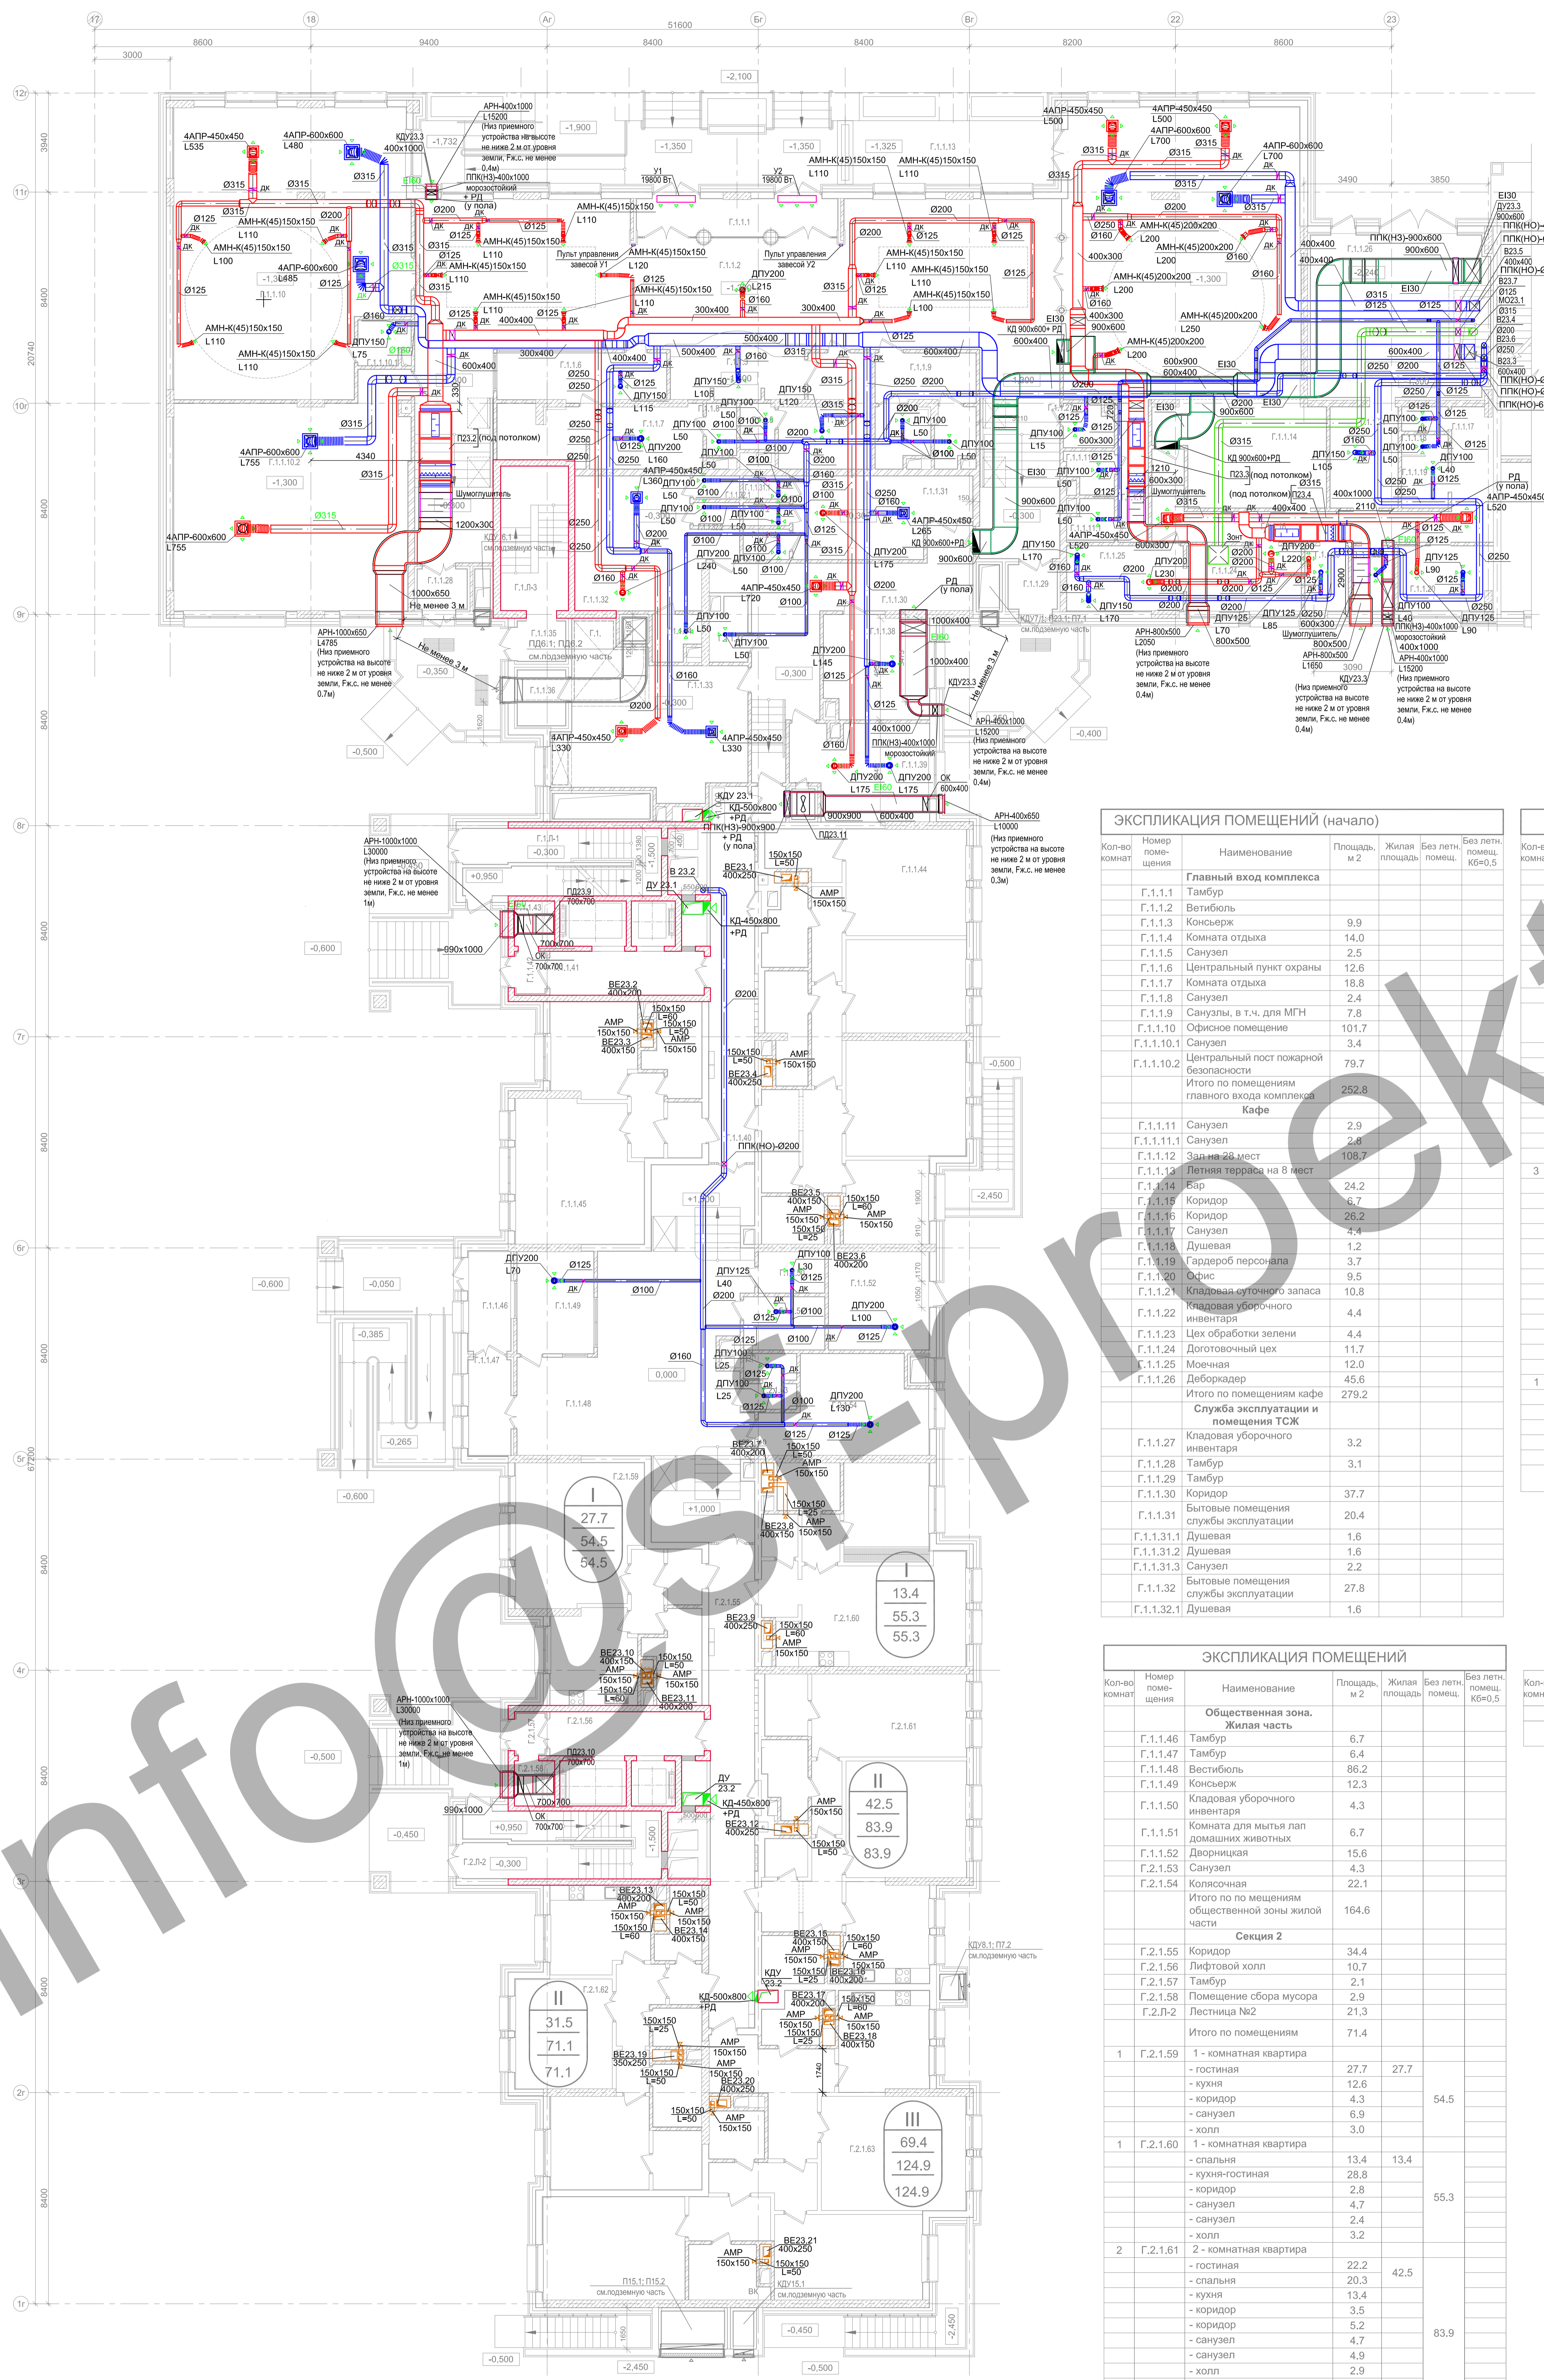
ЭКСПЛИКАЦИЯ ПОМЕЩЕНИЙ (начало)

| Кол-во комнат | Номер помещения | Наименование | Площадь, м 2 | Жилая площадь | Без летн. помещ. | Без летн. помещ. Кб=0,5 |
|---|---|---|---|---|---|---|
| | | Главный вход комплекса | | | | |
| | Г.1.1.1 | Тамбур | | | | |
| | Г.1.1.2 | Ветибюль | | | | |
| | Г.1.1.3 | Консьерж | 9.9 | | | |
| | Г.1.1.4 | Комната отдыха | 14.0 | | | |
| | Г.1.1.5 | Санузел | 2.5 | | | |
| | Г.1.1.6 | Центральный пункт охраны | 12.6 | | | |
| | Г.1.1.7 | Комната отдыха | 18.8 | | | |
| | Г.1.1.8 | Санузел | 2.4 | | | |
| | Г.1.1.9 | Санузлы, в т.ч. для МГН | 7.8 | | | |
| | Г.1.1.10 | Офисное помещение | 101.7 | | | |
| | Г.1.1.10.1 | Санузел | 3.4 | | | |
| | Г.1.1.10.2 | Центральный пост пожарной безопасности | 79.7 | | | |
| | | Итого по помещениям главного входа комплекса | 252.8 | | | |
| | | Кафе | | | | |
| | Г.1.1.11 | Санузел | 2.9 | | | |
| | Г.1.1.11.1 | Санузел | 2.8 | | | |
| | Г.1.1.12 | Зал на 28 мест | 108.7 | | | |
| | Г.1.1.13 | Летняя терраса на 8 мест | | | | |
| | Г.1.1.14 | Бар | 24.2 | | | |
| | Г.1.1.15 | Коридор | 6.7 | | | |
| | Г.1.1.16 | Коридор | 26.2 | | | |
| | Г.1.1.17 | Санузел | 4.4 | | | |
| | Г.1.1.18 | Душевая | 1.2 | | | |
| | Г.1.1.19 | Гардероб персонала | 3.7 | | | |
| | Г.1.1.20 | Офис | 9.5 | | | |
| | Г.1.1.21 | Кладовая суточного запаса | 10.8 | | | |
| | Г.1.1.22 | Кладовая уборочного инвентаря | 4.4 | | | |
| | Г.1.1.23 | Цех обработки зелени | 4.4 | | | |
| | Г.1.1.24 | Доготовочный цех | 11.7 | | | |
| | Г.1.1.25 | Моечная | 12.0 | | | |
| | Г.1.1.26 | Деборкадер | 45.6 | | | |
| | | Итого по помещениям кафе | 279.2 | | | |
| | | Служба эксплуатации и помещения ТСЖ | | | | |
| | Г.1.1.27 | Кладовая уборочного инвентаря | 3.2 | | | |
| | Г.1.1.28 | Тамбур | 3.1 | | | |
| | Г.1.1.29 | Тамбур | | | | |
| | Г.1.1.30 | Коридор | 37.7 | | | |
| | Г.1.1.31 | Бытовые помещения службы эксплуатации | 20.4 | | | |
| | Г.1.1.31.1 | Душевая | 1.6 | | | |
| | Г.1.1.31.2 | Душевая | 1.6 | | | |
| | Г.1.1.31.3 | Санузел | 2.2 | | | |
| | Г.1.1.32 | Бытовые помещения службы эксплуатации | 27.8 | | | |
| | Г.1.1.32.1 | Душевая | 1.6 | | | |

ЭКСПЛИКАЦИЯ ПОМЕЩЕНИЙ

| Кол-во комнат | Номер помещения | Наименование | Площадь, м 2 | Жилая площадь | Без летн. помещ. | Без летн. помещ. Кб=0,5 |
|---|---|---|---|---|---|---|
| | | Общественная зона. Жилая часть | | | | |
| | Г.1.1.46 | Тамбур | 6.7 | | | |
| | Г.1.1.47 | Тамбур | 6.4 | | | |
| | Г.1.1.48 | Вестибюль | 86.2 | | | |
| | Г.1.1.49 | Консьерж | 12.3 | | | |
| | Г.1.1.50 | Кладовая уборочного инвентаря | 4.3 | | | |
| | Г.1.1.51 | Комната для мытья лап домашних животных | 6.7 | | | |
| | Г.1.1.52 | Дворницкая | 15.6 | | | |
| | Г.2.1.53 | Санузел | 4.3 | | | |
| | Г.2.1.54 | Колясочная | 22.1 | | | |
| | | Итого по по мещениям общественной зоны жилой части | 164.6 | | | |
| | | Секция 2 | | | | |
| | Г.2.1.55 | Коридор | 34.4 | | | |
| | Г.2.1.56 | Лифтовой холл | 10.7 | | | |
| | Г.2.1.57 | Тамбур | 2.1 | | | |
| | Г.2.1.58 | Помещение сбора мусора | 2.9 | | | |
| | Г.2.Л-2 | Лестница №2 | 21.3 | | | |
| | | Итого по помещениям | 71.4 | | | |
| 1 | Г.2.1.59 | 1 - комнатная квартира | | | | |
| | | - гостиная | 27.7 | 27.7 | | |
| | | - кухня | 12.6 | | | |
| | | - коридор | 4.3 | | 54.5 | |
| | | - санузел | 6.9 | | | |
| | | - холл | 3.0 | | | |
| 1 | Г.2.1.60 | 1 - комнатная квартира | | | | |
| | | - спальня | 13.4 | 13.4 | | |
| | | - кухня-гостиная | 28.8 | | | |
| | | - коридор | 2.8 | | 55.3 | |
| | | - санузел | 4.7 | | | |
| | | - санузел | 2.4 | | | |
| | | - холл | 3.2 | | | |
| 2 | Г.2.1.61 | 2 - комнатная квартира | | | | |
| | | - гостиная | 22.2 | 42.5 | | |
| | | - спальня | 20.3 | | | |
| | | - кухня | 13.4 | | | |
| | | - коридор | 3.5 | | 83.9 | |
| | | - коридор | 5.2 | | | |
| | | - санузел | 4.7 | | | |
| | | - санузел | 4.9 | | | |
| | | - холл | 2.9 | | | |

17 18 Аг Бг Вг 22 23
51600
8600 9400 8400 8400 8200 8600
3000 3490 3850
12г 11г 10г 9г 8г 7г 6г 5г 4г 3г 2г 1г
3940 8400 20740 8400 8400 8400 8400 8400 67200 8400 8400 8400
-2,100 -1,900 -1,732 -1,350 -1,325 -1,300 -0,350 -0,500 -0,300 -0,400 -0,600 -0,500 +0,950 -2,450 -0,050 -0,385 -0,265 0,000 +1,000 -0,450 -2,450 -0,500

4АПР-450х450 L535
4АПР-600х600 L480
АРН-400х1000 L15200 (Низ приемного устройства на высоте не ниже 2 м от уровня земли, Fж.с. не менее 0,4м)
КДУ23.3 400х1000
ППК(НЗ)-400х1000 морозостойкий +РД (у пола)
АМН-К(45)150х150 L110
АМН-К(45)150х150 L100
4АПР-600х600 L485
АМН-К(45)150х150 L110
АМН-К(45)150х150 L75
Пульт управления завесой У1
Пульт управления завесой У2
У1 19800 Вт
У2 19800 Вт
АМН-К(45)150х150 L120
АМН-К(45)150х150 L110
ДПУ200 L215
300х400 500х400 600х400 1200х300
П23.2 (под потолком)
Шумоглушитель
4АПР-600х600 L755
4АПР-600х600 L755
АРН-1000х650 L4785 (Низ приемного устройства на высоте не ниже 2 м от уровня земли, Fж.с. не менее 0,7м)
1000х650 Не менее 3 м
КДУ6.1 см.подземную часть
П26.1; П26.2 см.подземную часть
4АПР-450х450 L360
4АПР-450х450 L720
4АПР-450х450 L330
РД (у пола)
1000х400
КДУ23.3
АРН-400х1000 L15200 (Низ приемного устройства на высоте не ниже 2 м от уровня земли, Fж.с. не менее 0,4м)
ППК(НЗ)-400х1000 морозостойкий
КДУ7.1; П23.1 - П7.1 см.подземную часть
КДУ 23.1
КД-500х800 +РД
ППК(НЗ)-900х900 +РД (у пола)
900х900 600х400
П23.11
АРН-400х650 L10000 (Низ приемного устройства на высоте не ниже 2 м от уровня земли, Fж.с. не менее 0,3м)
АРН-1000х1000 L30000 (Низ приемного устройства на высоте не ниже 2 м от уровня земли, Fж.с. не менее 1м)
П23.9 700х700 990х1000 ОК 700х700
ВЕ23.1 400х250 АМР 150х150 L=50
КД-450х800 +РД
ППК(НО)-Ø200
ВЕ23.2 400х200 ВЕ23.3 400х150 ВЕ23.4 400х250 ВЕ23.5 400х150 ВЕ23.6 400х200 ВЕ23.7 400х200 ВЕ23.8 400х150 ВЕ23.9 400х250 ВЕ23.10 400х150 ВЕ23.11 400х200 ВЕ23.12 400х250 ВЕ23.13 400х200 ВЕ23.14 400х150 ВЕ23.15 400х150 ВЕ23.16 400х200 ВЕ23.17 400х200 ВЕ23.18 400х150 ВЕ23.19 350х250 ВЕ23.20 400х250 ВЕ23.21 400х250
ДПУ200 L70 ДПУ125 L40 ДПУ100 L30 ДПУ200 L100 ДПУ100 L25 ДПУ200 L130
П23.10 700х700 ДУ 23.2 КД-450х800 +РД
КДУ 23.2 КД-500х800 +РД
КДУ8.1; П7.2 см.подземную часть
П15.1; П15.2 см.подземную часть
КДУ15.1 см.подземную часть
I 27.7 54.5 54.5
I 13.4 55.3 55.3
II 42.5 83.9 83.9
II 31.5 71.1 71.1
III 69.4 124.9 124.9
Г.1.1.44 Г.1.1.45 Г.1.1.46 Г.1.1.47 Г.1.1.48 Г.1.1.49 Г.1.1.52 Г.2.1.55 Г.2.1.56 Г.2.1.57 Г.2.1.59 Г.2.1.60 Г.2.1.61 Г.2.1.62 Г.2.1.63 Г.2.Л-2
4АПР-450х450 L500
4АПР-600х600 L700
4АПР-600х600 L700
АМН-К(45)200х200 L200
АМН-К(45)200х200 L200
АМН-К(45)200х200 L250
АМН-К(45)200х200 L200
ППК(НЗ)-900х600
ППК(НО)
EI30 EI60 EI30
КД 900х600+РД
АРН-800х500 L2050 (Низ приемного устройства на высоте не ниже 2 м от уровня земли, Fж.с. не менее 0,4м)
АРН-800х500 L1650 (Низ приемного устройства на высоте не ниже 2 м от уровня земли, Fж.с. не менее 0,4м)
АРН-400х1000 L15200 (Низ приемного устройства на высоте не ниже 2 м от уровня земли, Fж.с. не менее 0,4м)
КДУ23.3 ППК(НЗ)-400х1000 морозостойкий
П23.3 (под потолком) П23.4 (под потолком)
Шумоглушитель
РД (у пола) 4АПР-450х450 L520
info@stroprekt